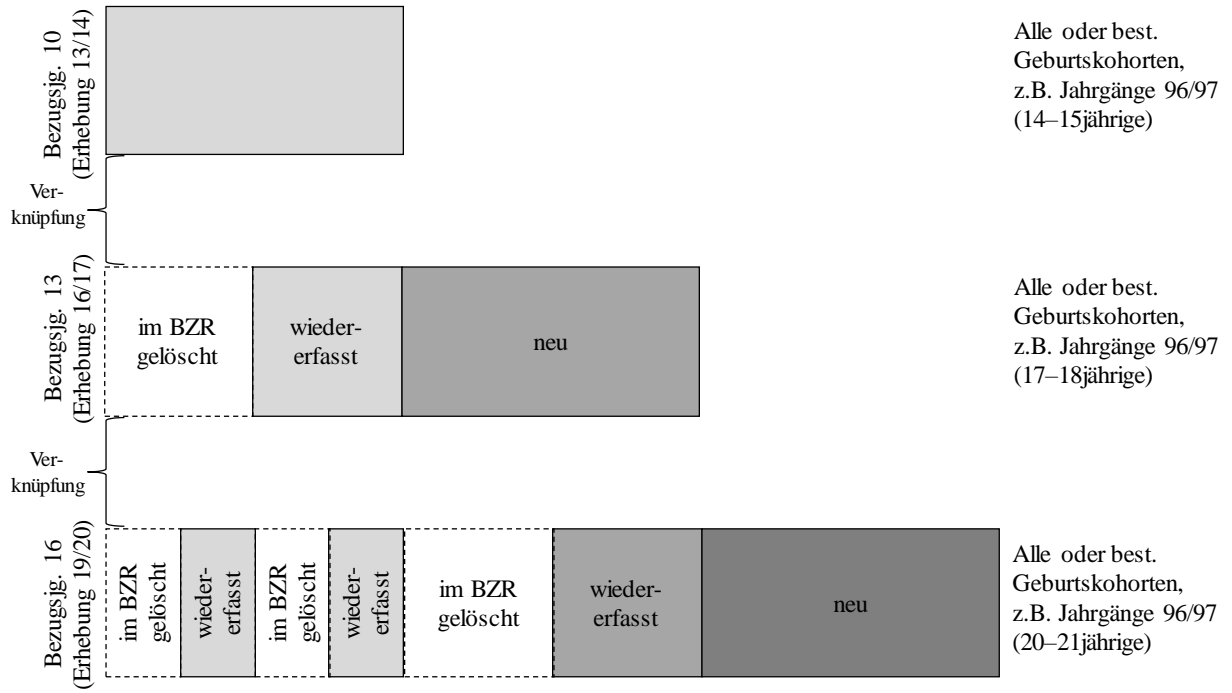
Bezugsjg. 10 (Erhebung 13/14)

Alle oder best. Geburtskohorten, z.B. Jahrgänge 96/97 (14–15jährige)

Verknüpfung

Bezugsjg. 13 (Erhebung 16/17)

im BZR gelöscht

wiedererfasst

neu

Alle oder best. Geburtskohorten, z.B. Jahrgänge 96/97 (17–18jährige)

Verknüpfung

Bezugsjg. 16 (Erhebung 19/20)

im BZR gelöscht

wiedererfasst

im BZR gelöscht

wiedererfasst

im BZR gelöscht

wiedererfasst

neu

Alle oder best. Geburtskohorten, z.B. Jahrgänge 96/97 (20–21jährige)